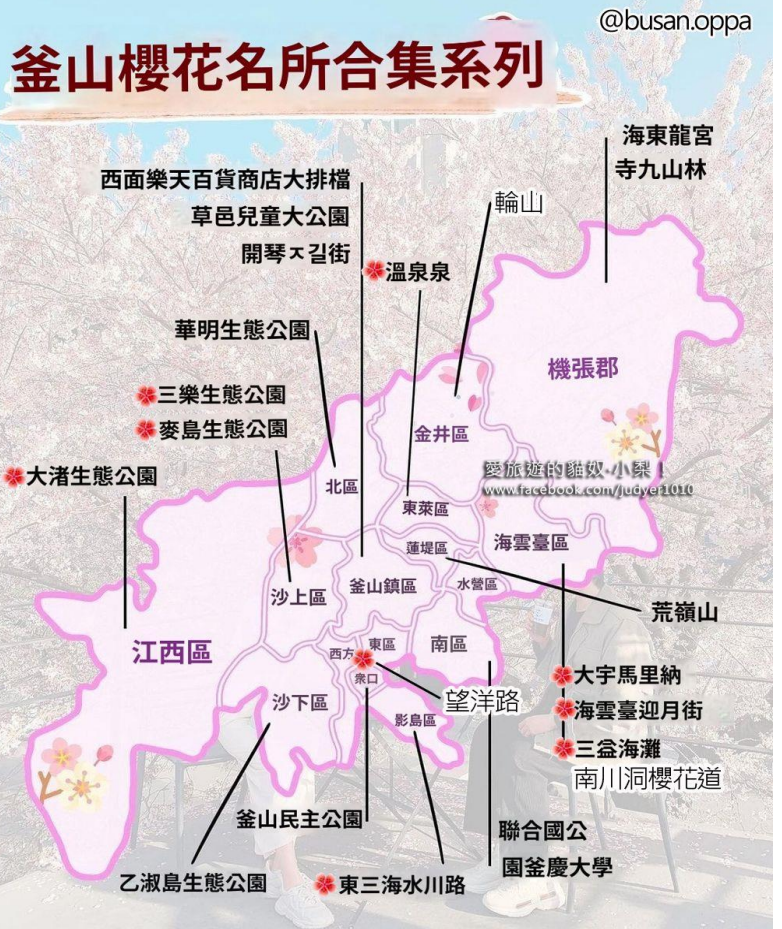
@busan.oppa

釜山櫻花名所合集系列

海東龍宮寺九山林

西面樂天百貨商店大排檔
草邑兒童大公園
開琴ㅈ길街

輪山

溫泉泉

華明生態公園

三樂生態公園
麥島生態公園

大渚生態公園

機張郡

金井區

愛旅遊的貓奴-小栗！
www.facebook.com/judyer1010

北區

東萊區

海雲臺區

蓮堤區

釜山鎮區

水營區

沙上區

荒嶺山

江西區

東區

西方

南區

中區

大宇馬里納

望洋路

沙下區

影島區

海雲臺迎月街

三盆海灘
南川洞櫻花道

釜山民主公園

聯合國公園釜慶大學

乙淑島生態公園

東三海水川路